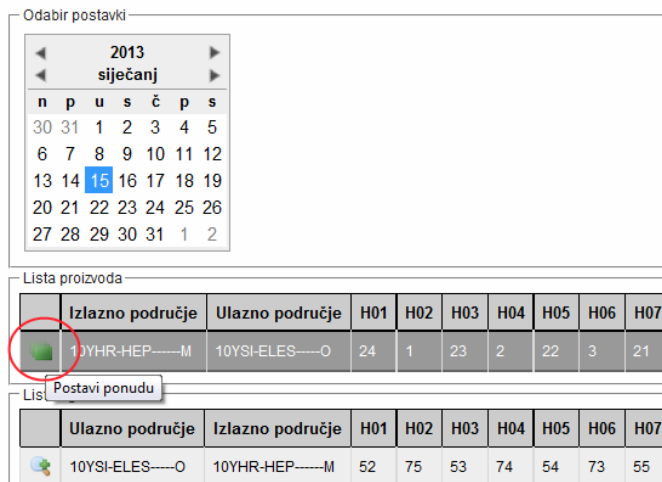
Odabir postavki

◄ 2013 ►
◄ siječanj ►

| n | p | u | s | č | p | s |
|---|---|---|---|---|---|---|
| 30 | 31 | 1 | 2 | 3 | 4 | 5 |
| 6 | 7 | 8 | 9 | 10 | 11 | 12 |
| 13 | 14 | 15 | 16 | 17 | 18 | 19 |
| 20 | 21 | 22 | 23 | 24 | 25 | 26 |
| 27 | 28 | 29 | 30 | 31 | 1 | 2 |

Lista proizvoda

| | Izlazno područje | Ulazno područje | H01 | H02 | H03 | H04 | H05 | H06 | H07 |
|---|---|---|---|---|---|---|---|---|---|
| | 10YHR-HEP------M | 10YSI-ELES-----O | 24 | 1 | 23 | 2 | 22 | 3 | 21 |

Postavi ponudu

Lis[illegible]

| | Ulazno područje | Izlazno područje | H01 | H02 | H03 | H04 | H05 | H06 | H07 |
|---|---|---|---|---|---|---|---|---|---|
| | 10YSI-ELES-----O | 10YHR-HEP------M | 52 | 75 | 53 | 74 | 54 | 73 | 55 |